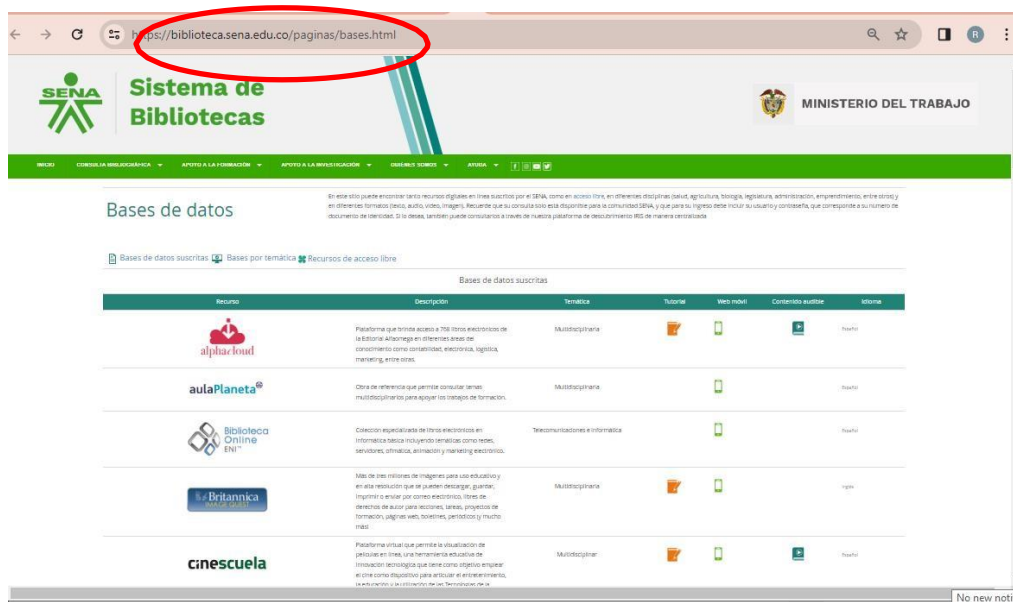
https://biblioteca.sena.edu.co/paginas/bases.html

R

SENA Sistema de Bibliotecas

MINISTERIO DEL TRABAJO

INICIO CONSULTA BIBLIOGRÁFICA APOYO A LA FORMACIÓN APOYO A LA INVESTIGACIÓN QUIÉNES SOMOS AYUDA

Bases de datos

En este sitio puede encontrar tanto recursos digitales en línea suscritos por el SENA, como en acceso libre, en diferentes disciplinas (salud, agricultura, biología, legislatura, administración, emprendimiento, entre otros) y en diferentes formatos (texto, audio, video, imagen). Recuerde que su consulta solo está disponible para la comunidad SENA, y que para su ingreso debe incluir su usuario y contraseña, que corresponde a su número de documento de identidad. Si lo desea, también puede consultarlos a través de nuestra plataforma de descubrimiento IRIS de manera centralizada.

Bases de datos suscritas Bases por temática Recursos de acceso libre

Bases de datos suscritas

| Recurso | Descripción | Temática | Tutorial | Web móvil | Contenido audible | Idioma |
|---|---|---|---|---|---|---|
| alphacloud | Plataforma que brinda acceso a 758 libros electrónicos de la Editorial Alfaomega en diferentes áreas del conocimiento como contabilidad, electrónica, logística, marketing, entre otras. | Multidisciplinaria | | | | Español |
| aulaPlaneta | Obra de referencia que permite consultar temas multidisciplinarios para apoyar los trabajos de formación. | Multidisciplinaria | | | | Español |
| Biblioteca Online ENI | Colección especializada de libros electrónicos en informática básica incluyendo temáticas como redes, servidores, ofimática, animación y marketing electrónico. | Telecomunicaciones e informática | | | | Español |
| Britannica IMAGE QUEST | Más de tres millones de imágenes para uso educativo y en alta resolución que se pueden descargar, guardar, imprimir o enviar por correo electrónico, libres de derechos de autor para lecciones, tareas, proyectos de formación, páginas web, boletines, periódicos y mucho más. | Multidisciplinaria | | | | Inglés |
| cinescuela | Plataforma virtual que permite la visualización de películas en línea, una herramienta educativa de innovación tecnológica que tiene como objetivo emplear el cine como dispositivo para articular el entretenimiento, la educación y la utilización de las Tecnologías de la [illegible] | Multidisciplinar | | | | Español |

No new noti